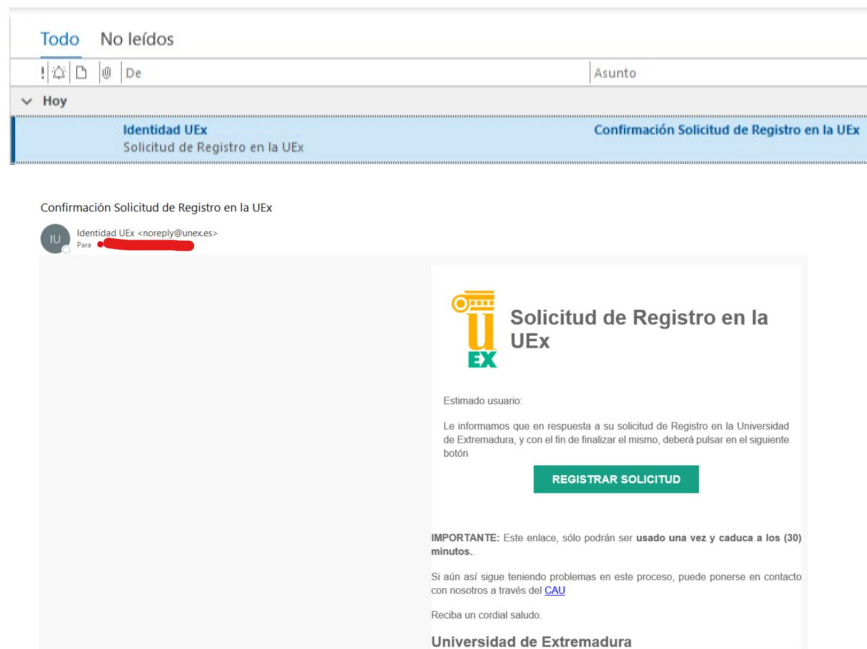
Todo No leídos

! De Asunto

Hoy

Identidad UEx
Solicitud de Registro en la UEx
Confirmación Solicitud de Registro en la UEx

Confirmación Solicitud de Registro en la UEx

IU Identidad UEx <noreply@unex.es>
Para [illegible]

U
EX

Solicitud de Registro en la UEx

Estimado usuario:

Le informamos que en respuesta a su solicitud de Registro en la Universidad de Extremadura, y con el fin de finalizar el mismo, deberá pulsar en el siguiente botón

REGISTRAR SOLICITUD

IMPORTANTE: Este enlace, sólo podrán ser usado una vez y caduca a los (30) minutos.

Si aún así sigue teniendo problemas en este proceso, puede ponerse en contacto con nosotros a través del CAU

Reciba un cordial saludo.

Universidad de Extremadura